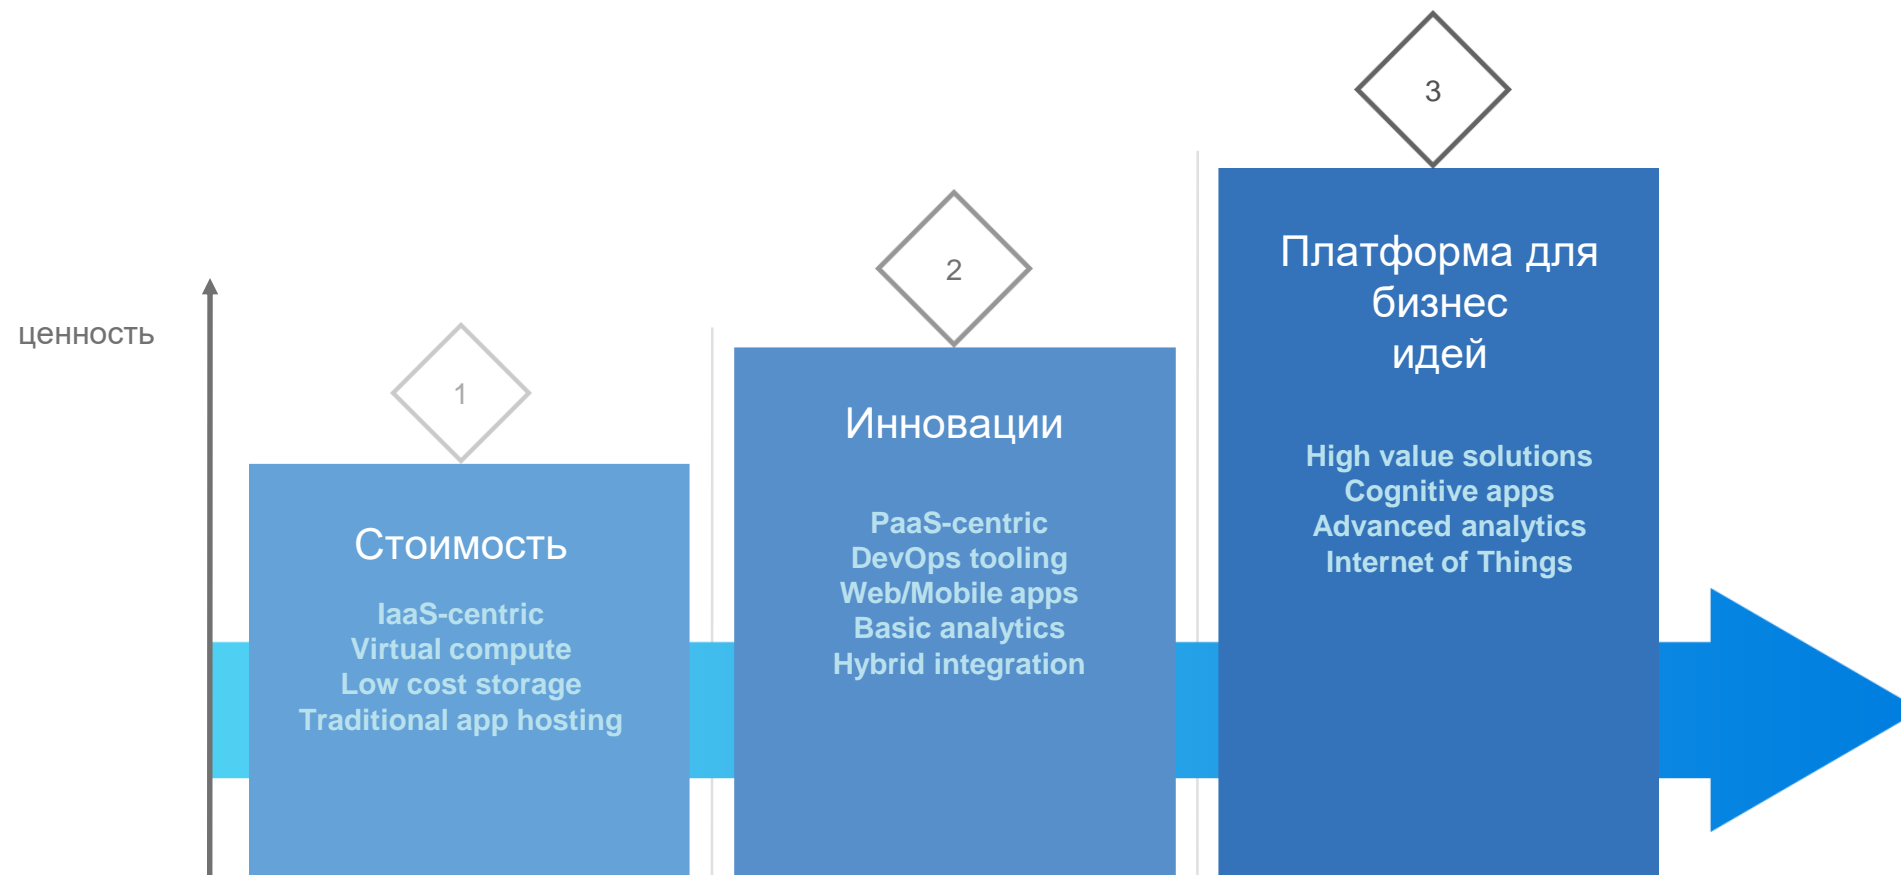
ценность

1

Стоимость

IaaS-centric
Virtual compute
Low cost storage
Traditional app hosting

2

Инновации

PaaS-centric
DevOps tooling
Web/Mobile apps
Basic analytics
Hybrid integration

3

Платформа для бизнес идей

High value solutions
Cognitive apps
Advanced analytics
Internet of Things